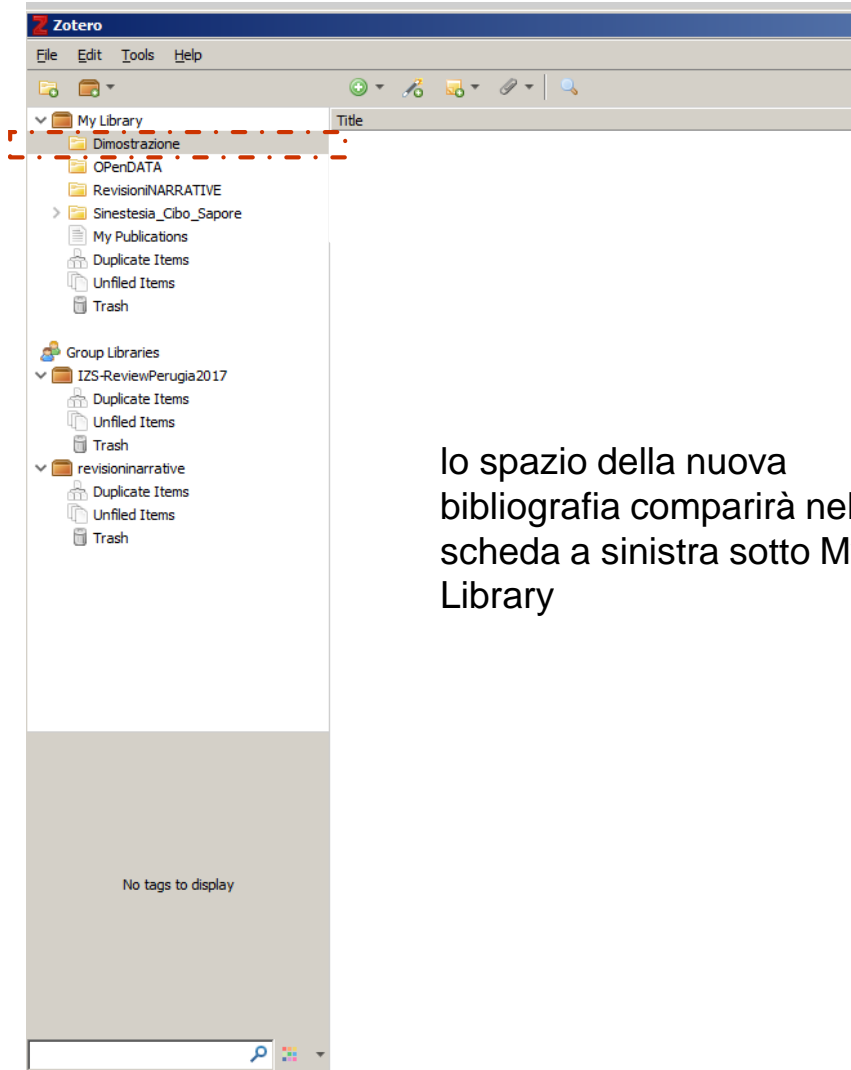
Zotero

File Edit Tools Help

My Library
Dimostrazione
OPenDATA
RevisioniNARRATIVE
Sinestesia_Cibo_Sapore
My Publications
Duplicate Items
Unfiled Items
Trash

Group Libraries
IZS-ReviewPerugia2017
Duplicate Items
Unfiled Items
Trash
revisioninarrative
Duplicate Items
Unfiled Items
Trash

No tags to display

Title

lo spazio della nuova bibliografia comparirà nel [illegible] scheda a sinistra sotto M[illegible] Library